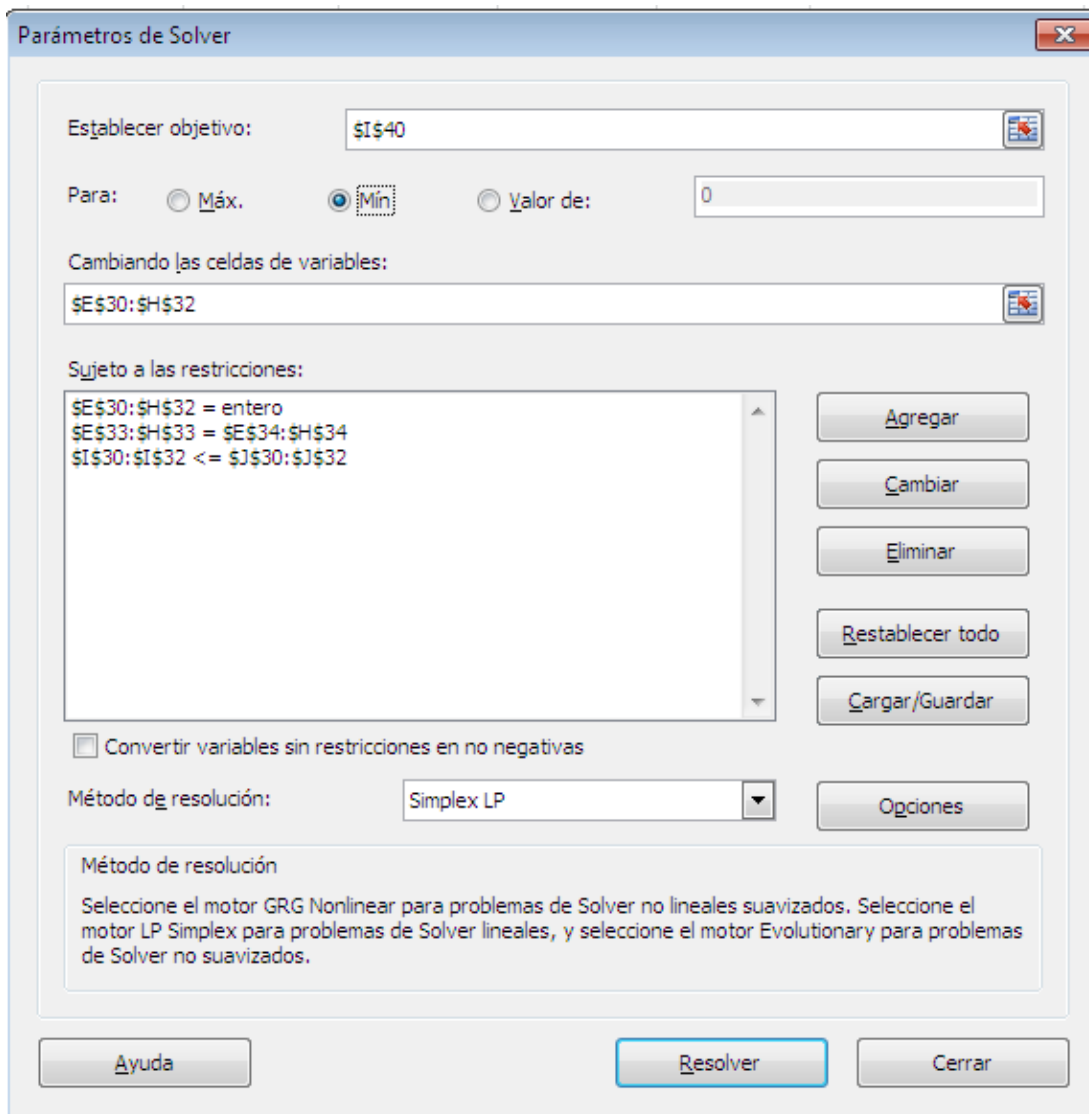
Parámetros de Solver

Establecer objetivo: $I$40

Para: Máx. Mín Valor de: 0

Cambiando las celdas de variables:

$E$30:$H$32

Sujeto a las restricciones:

$E$30:$H$32 = entero
$E$33:$H$33 = $E$34:$H$34
$I$30:$I$32 <= $J$30:$J$32

Agregar

Cambiar

Eliminar

Restablecer todo

Cargar/Guardar

Convertir variables sin restricciones en no negativas

Método de resolución: Simplex LP

Opciones

Método de resolución

Seleccione el motor GRG Nonlinear para problemas de Solver no lineales suavizados. Seleccione el motor LP Simplex para problemas de Solver lineales, y seleccione el motor Evolutionary para problemas de Solver no suavizados.

Ayuda

Resolver

Cerrar